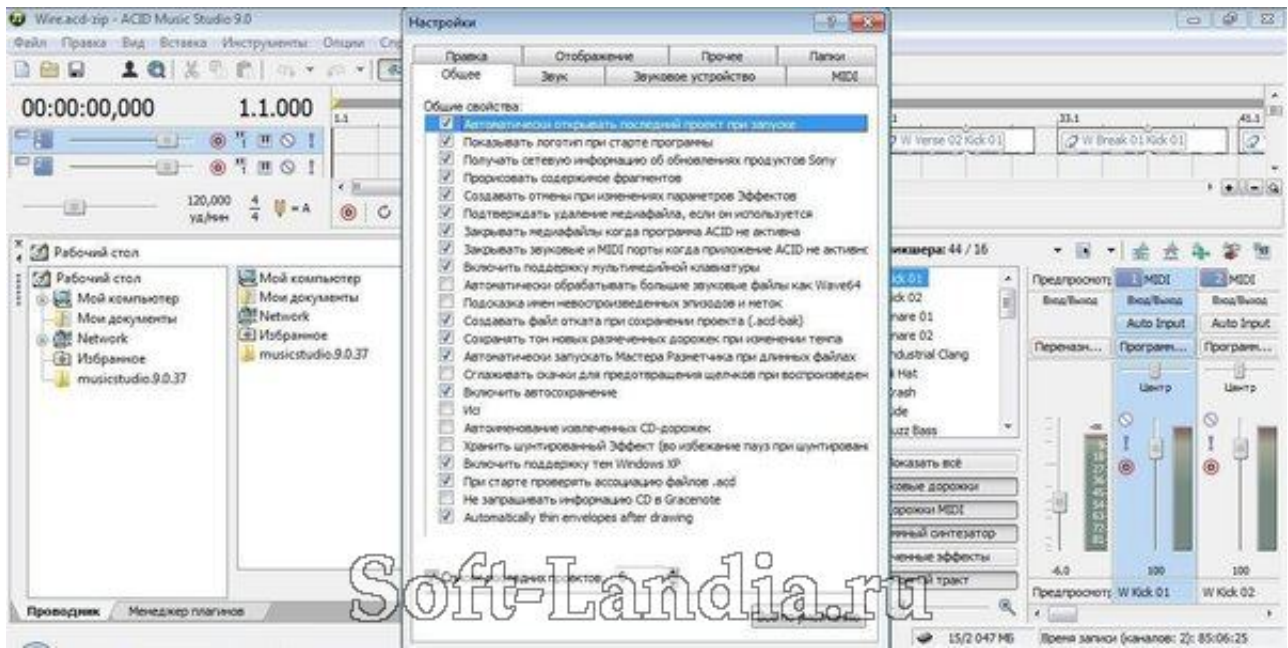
Wire.acd-zip - ACID Music Studio 9.0

Файл Правка Вид Вставка Инструменты Опции Спр

00:00:00,000 1.1.000

120,000 уд/мин $\frac{4}{4}$

Рабочий стол

Рабочий стол
Мой компьютер
Мои документы
Network
Избранное
musicstudio.9.0.37

Мой компьютер
Мои документы
Network
Избранное
musicstudio.9.0.37

Проводник Менеджер плагинов

Настройки

Правка Отображение Прочее Папки
Общее Звук Звуковое устройство MIDI

Общие свойства:
Автоматически открывать последний проект при запуске
Показывать логотип при старте программы
Получать сетевую информацию об обновлениях продуктов Sony
Прорисовать содержимое фрагментов
Создавать отмены при изменениях параметров Эффектов
Подтверждать удаление медиафайла, если он используется
Закрывать медиафайлы когда программа ACID не активна
Закрывать звуковые и MIDI порты когда приложение ACID не активно
Включить поддержку мультимедийной клавиатуры
Автоматически обрабатывать большие звуковые файлы как Wave64
Подсказка имен невоспроизведенных эпизодов и меток
Создавать файл отката при сохранении проекта (.acd-bak)
Сохранять тон новых размеченных файлов при изменении темпа
Автоматически запускать Мастера Разметчика при длинных файлах
Сглаживать скачки для предотвращения щелчков при воспроизведен
Включить автосохранение
Исп
Автоименование извлеченных CD-дорожек
Хранить шунтированный Эффект (во избежание пауз при шунтирован
Включить поддержку тем Windows XP
При старте проверять ассоциацию файлов .acd
Не запрашивать информацию CD в Gracenote
Automatically thin envelopes after drawing

Список последних проектов

W Verse 02 Kick 01
W Break 01 Kick 01
33.1
41.1

микшера: 44 / 16
ick 01
ick 02
nare 01
nare 02
ndustrial Clang
Hat
rash
ide
uzz Bass

Показать всё
овые дорожки
дорожки MIDI
енный синтезатор
ченные эффекты
ой тракт

Предпросмотр MIDI MIDI
Ввод/Вывод Ввод/Вывод Ввод/Вывод
Auto Input Auto Input
Перенапр... Программ... Программ...
Центр Центр
-6.0 100 100
Предпросмотр W Kick 01 W Kick 02

15/2 047 МБ Время записи (каналов: 2): 85:06:25

Soft-Landia.ru